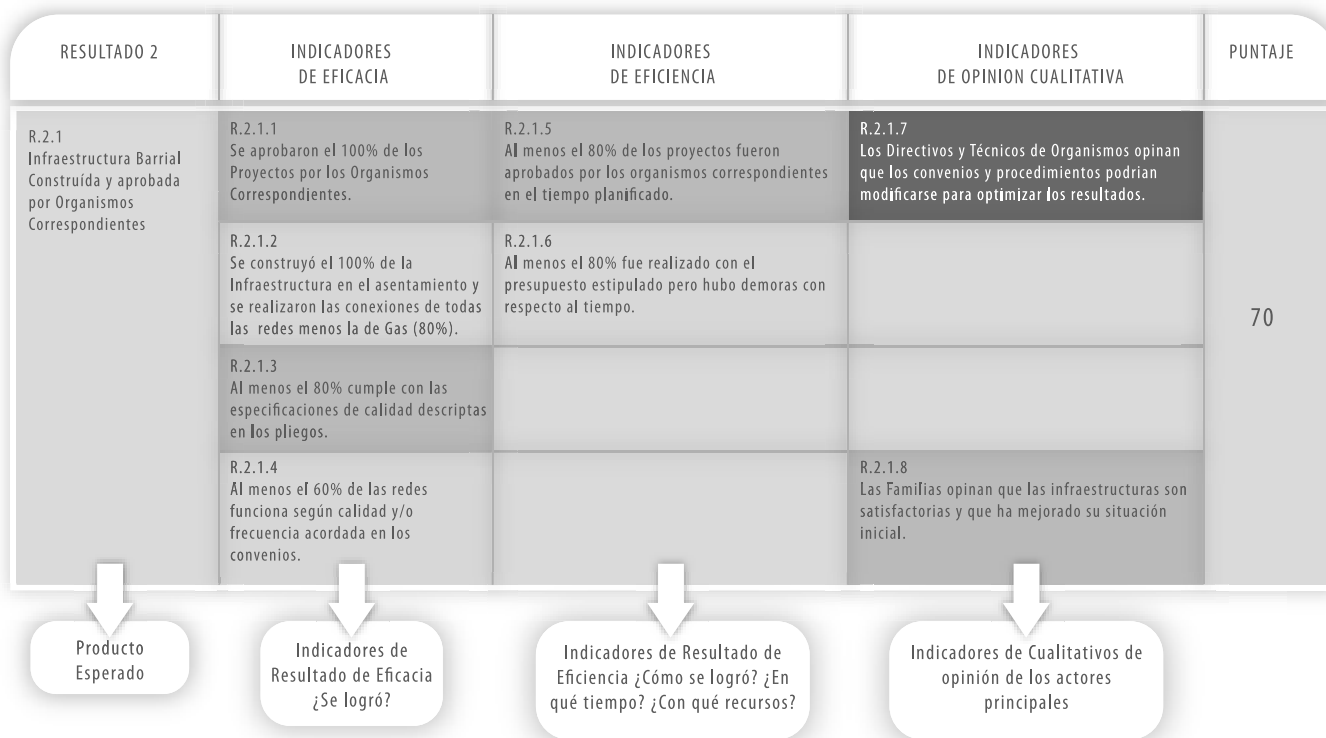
| RESULTADO 2 | INDICADORES DE EFICACIA | INDICADORES DE EFICIENCIA | INDICADORES DE OPINION CUALITATIVA | PUNTAJE |
|---|---|---|---|---|
| R.2.1 Infraestructura Barrial Construída y aprobada por Organismos Correspondientes | R.2.1.1 Se aprobaron el 100% de los Proyectos por los Organismos Correspondientes. | R.2.1.5 Al menos el 80% de los proyectos fueron aprobados por los organismos correspondientes en el tiempo planificado. | R.2.1.7 Los Directivos y Técnicos de Organismos opinan que los convenios y procedimientos podrian modificarse para optimizar los resultados. | 70 |
| | R.2.1.2 Se construyó el 100% de la Infraestructura en el asentamiento y se realizaron las conexiones de todas las redes menos la de Gas (80%). | R.2.1.6 Al menos el 80% fue realizado con el presupuesto estipulado pero hubo demoras con respecto al tiempo. | | |
| | R.2.1.3 Al menos el 80% cumple con las especificaciones de calidad descriptas en los pliegos. | | | |
| | R.2.1.4 Al menos el 60% de las redes funciona según calidad y/o frecuencia acordada en los convenios. | | R.2.1.8 Las Familias opinan que las infraestructuras son satisfactorias y que ha mejorado su situación inicial. | |

Producto Esperado

Indicadores de Resultado de Eficacia ¿Se logró?

Indicadores de Resultado de Eficiencia ¿Cómo se logró? ¿En qué tiempo? ¿Con qué recursos?

Indicadores de Cualitativos de opinión de los actores principales